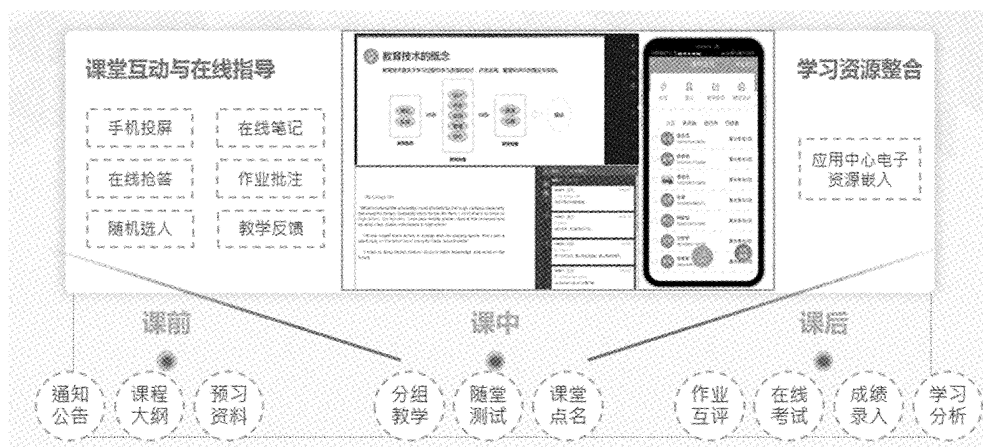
课堂互动与在线指导

手机投屏

在线笔记

在线抢答

作业批注

随机选人

教学反馈

教育技术的概念

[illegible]

学习资源整合

应用中心电子资源嵌入

课前

课中

课后

通知公告

课程大纲

预习资料

分组教学

随堂测试

课堂点名

作业互评

在线考试

成绩录入

学习分析